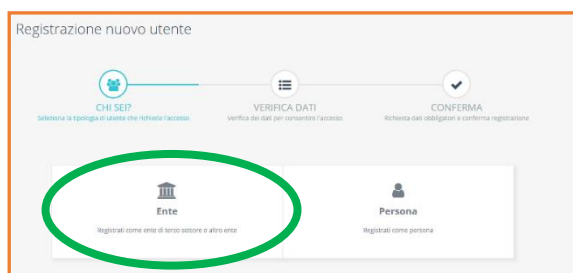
Registrazione nuovo utente

CHI SEI?
Seleziona la tipologia di utente che richiede l'accesso

VERIFICA DATI
Verifica dei dati per consentire l'accesso

CONFERMA
Richiesta dati obbligatori e conferma registrazione

Ente
Registrati come ente di terzo settore o altro ente

Persona
Registrati come persona